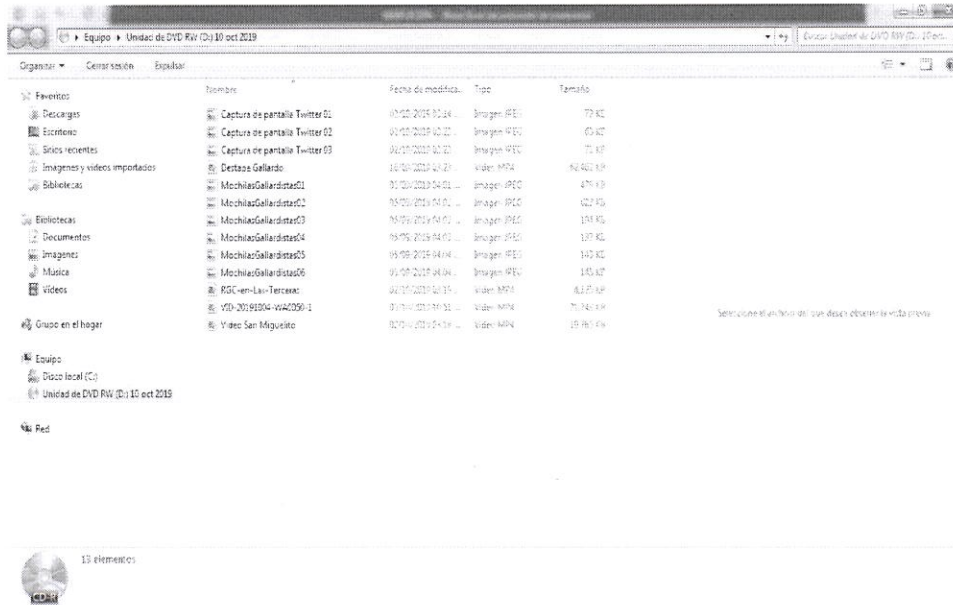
Equipo ▸ Unidad de DVD RW (D:) 10 oct 2019

Buscar Unidad de DVD RW (D:) 10 oct...

Organizar ▾ Cerrar sesión Expulsar

Favoritos
Descargas
Escritorio
Sitios recientes
Imagenes y videos importados
Bibliotecas

Bibliotecas
Documentos
Imágenes
Música
Vídeos

Grupo en el hogar

Equipo
Disco local (C:)
Unidad de DVD RW (D:) 10 oct 2019

Red

| Nombre | Fecha de modifica... | Tipo | Tamaño |
|---|---|---|---|
| Captura de pantalla Twitter 01 | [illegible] | Imagen JPEG | 73 KB |
| Captura de pantalla Twitter 02 | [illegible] | Imagen JPEG | 65 KB |
| Captura de pantalla Twitter 03 | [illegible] | Imagen JPEG | 71 KB |
| Destape Gallardo | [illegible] | Vídeo MP4 | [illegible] |
| MochilasGallardistas01 | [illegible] | Imagen JPEG | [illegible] |
| MochilasGallardistas02 | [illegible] | Imagen JPEG | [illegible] |
| MochilasGallardistas03 | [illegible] | Imagen JPEG | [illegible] |
| MochilasGallardistas04 | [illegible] | Imagen JPEG | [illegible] |
| MochilasGallardistas05 | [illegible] | Imagen JPEG | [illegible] |
| MochilasGallardistas06 | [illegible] | Imagen JPEG | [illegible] |
| RGC-en-Las-Terceras | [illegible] | Vídeo MP4 | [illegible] |
| VID-20191004-WA0050-1 | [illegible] | Vídeo MP4 | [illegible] |
| Video San Migueltio | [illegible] | Vídeo MP4 | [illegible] |

Seleccione el archivo del que desea obtener la vista previa.

13 elementos

CD-R